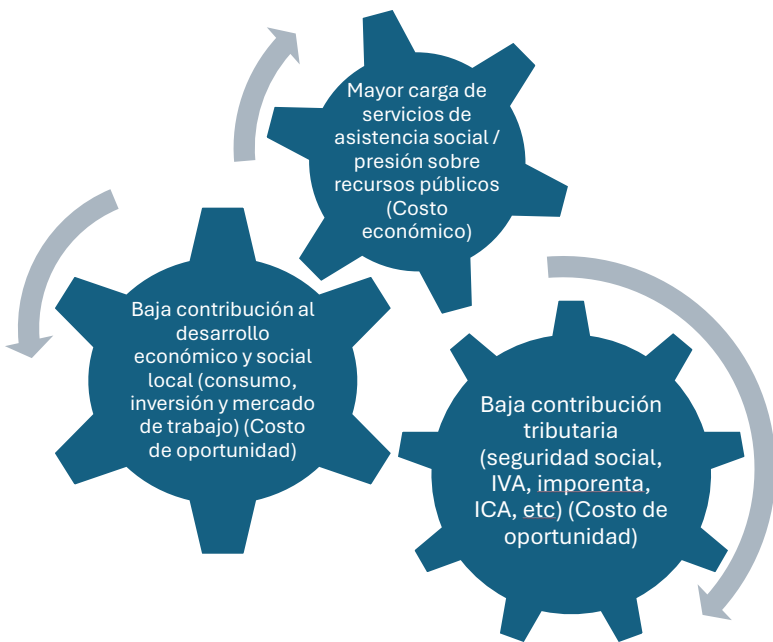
Mayor carga de servicios de asistencia social / presión sobre recursos públicos (Costo económico)

Baja contribución al desarrollo económico y social local (consumo, inversión y mercado de trabajo) (Costo de oportunidad)

Baja contribución tributaria (seguridad social, IVA, imporenta, ICA, etc) (Costo de oportunidad)